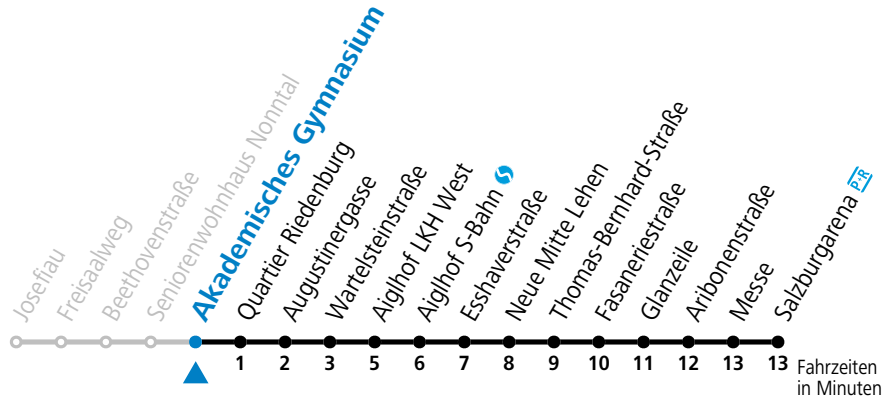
Josefiau
Freisaalweg
Beethovenstraße
Seniorenwohnhaus Nonntal
Akademisches Gymnasium
Quartier Riedenburg
Augustinergasse
Wartelsteinstraße
Aiglhof LKH West
Aiglhof S-Bahn
Esshaverstraße
Neue Mitte Lehen
Thomas-Bernhard-Straße
Fasaneriestraße
Glanzeile
Aribonenstraße
Messe
Salzburgarena

1 2 3 5 6 7 8 9 10 11 12 13 13 Fahrzeiten in Minuten